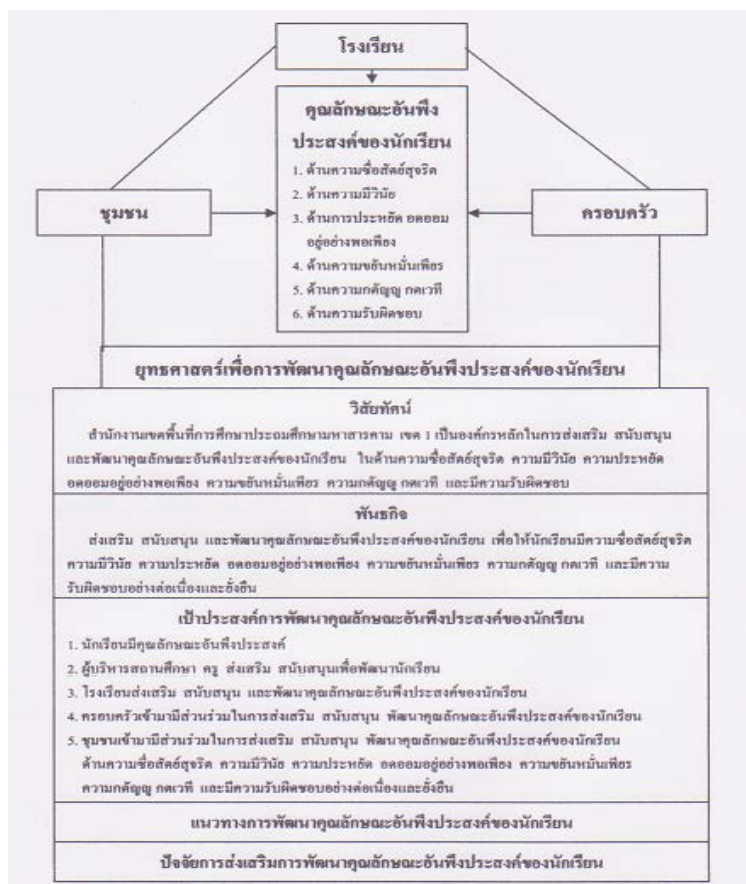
โรงเรียน

คุณลักษณะอันพึงประสงค์ของนักเรียน
1. ด้านความซื่อสัตย์สุจริต
2. ด้านความมีวินัย
3. ด้านการประหยัด อดออม อยู่อย่างพอเพียง
4. ด้านความขยันหมั่นเพียร
5. ด้านความกตัญญู กตเวที
6. ด้านความรับผิดชอบ

ชุมชน

ครอบครัว

ยุทธศาสตร์เพื่อการพัฒนาคุณลักษณะอันพึงประสงค์ของนักเรียน

วิสัยทัศน์
สำนักงานเขตพื้นที่การศึกษาประถมศึกษามหาสารคาม เขต 1 เป็นองค์กรหลักในการส่งเสริม สนับสนุน และพัฒนาคุณลักษณะอันพึงประสงค์ของนักเรียน ในด้านความซื่อสัตย์สุจริต ความมีวินัย ความประหยัด อดออมอยู่อย่างพอเพียง ความขยันหมั่นเพียร ความกตัญญู กตเวที และมีความรับผิดชอบ

พันธกิจ
ส่งเสริม สนับสนุน และพัฒนาคุณลักษณะอันพึงประสงค์ของนักเรียน เพื่อให้นักเรียนมีความซื่อสัตย์สุจริต ความมีวินัย ความประหยัด อดออมอยู่อย่างพอเพียง ความขยันหมั่นเพียร ความกตัญญู กตเวที และมีความรับผิดชอบอย่างต่อเนื่องและยั่งยืน

เป้าประสงค์การพัฒนาคุณลักษณะอันพึงประสงค์ของนักเรียน
1. นักเรียนมีคุณลักษณะอันพึงประสงค์
2. ผู้บริหารสถานศึกษา ครู ส่งเสริม สนับสนุนเพื่อพัฒนานักเรียน
3. โรงเรียนส่งเสริม สนับสนุน และพัฒนาคุณลักษณะอันพึงประสงค์ของนักเรียน
4. ครอบครัวเข้ามามีส่วนร่วมในการส่งเสริม สนับสนุน พัฒนาคุณลักษณะอันพึงประสงค์ของนักเรียน
5. ชุมชนเข้ามามีส่วนร่วมในการส่งเสริม สนับสนุน พัฒนาคุณลักษณะอันพึงประสงค์ของนักเรียน ด้านความซื่อสัตย์สุจริต ความมีวินัย ความประหยัด อดออมอยู่อย่างพอเพียง ความขยันหมั่นเพียร ความกตัญญู กตเวที และมีความรับผิดชอบอย่างต่อเนื่องและยั่งยืน

แนวทางการพัฒนาคุณลักษณะอันพึงประสงค์ของนักเรียน

ปัจจัยการส่งเสริมการพัฒนาคุณลักษณะอันพึงประสงค์ของนักเรียน